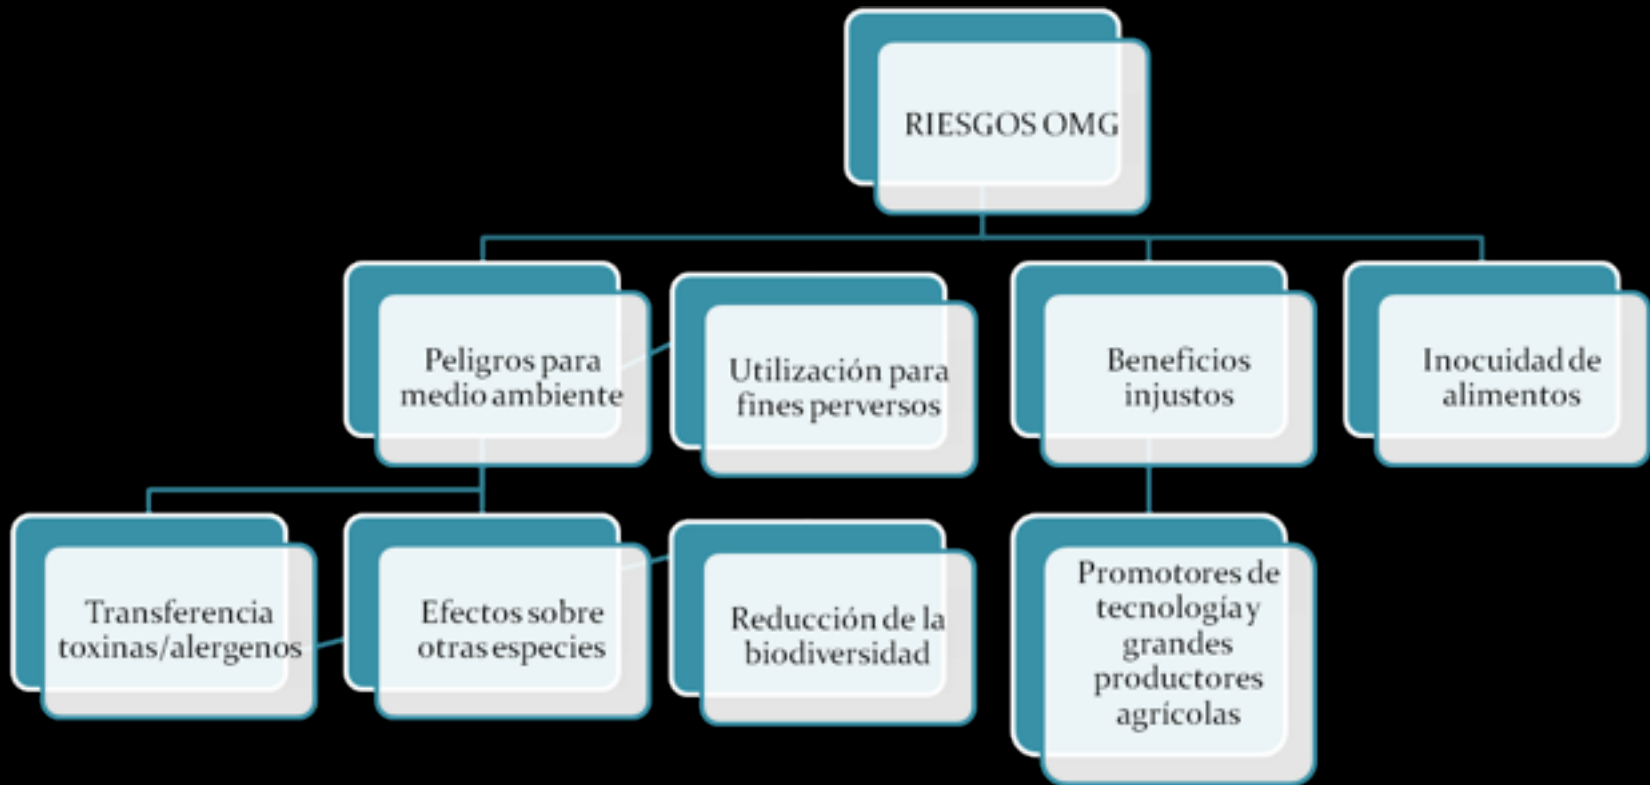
RIESGOS OMG

Peligros para medio ambiente

Utilización para fines perversos

Beneficios injustos

Inocuidad de alimentos

Transferencia toxinas/alergenos

Efectos sobre otras especies

Reducción de la biodiversidad

Promotores de tecnología y grandes productores agrícolas